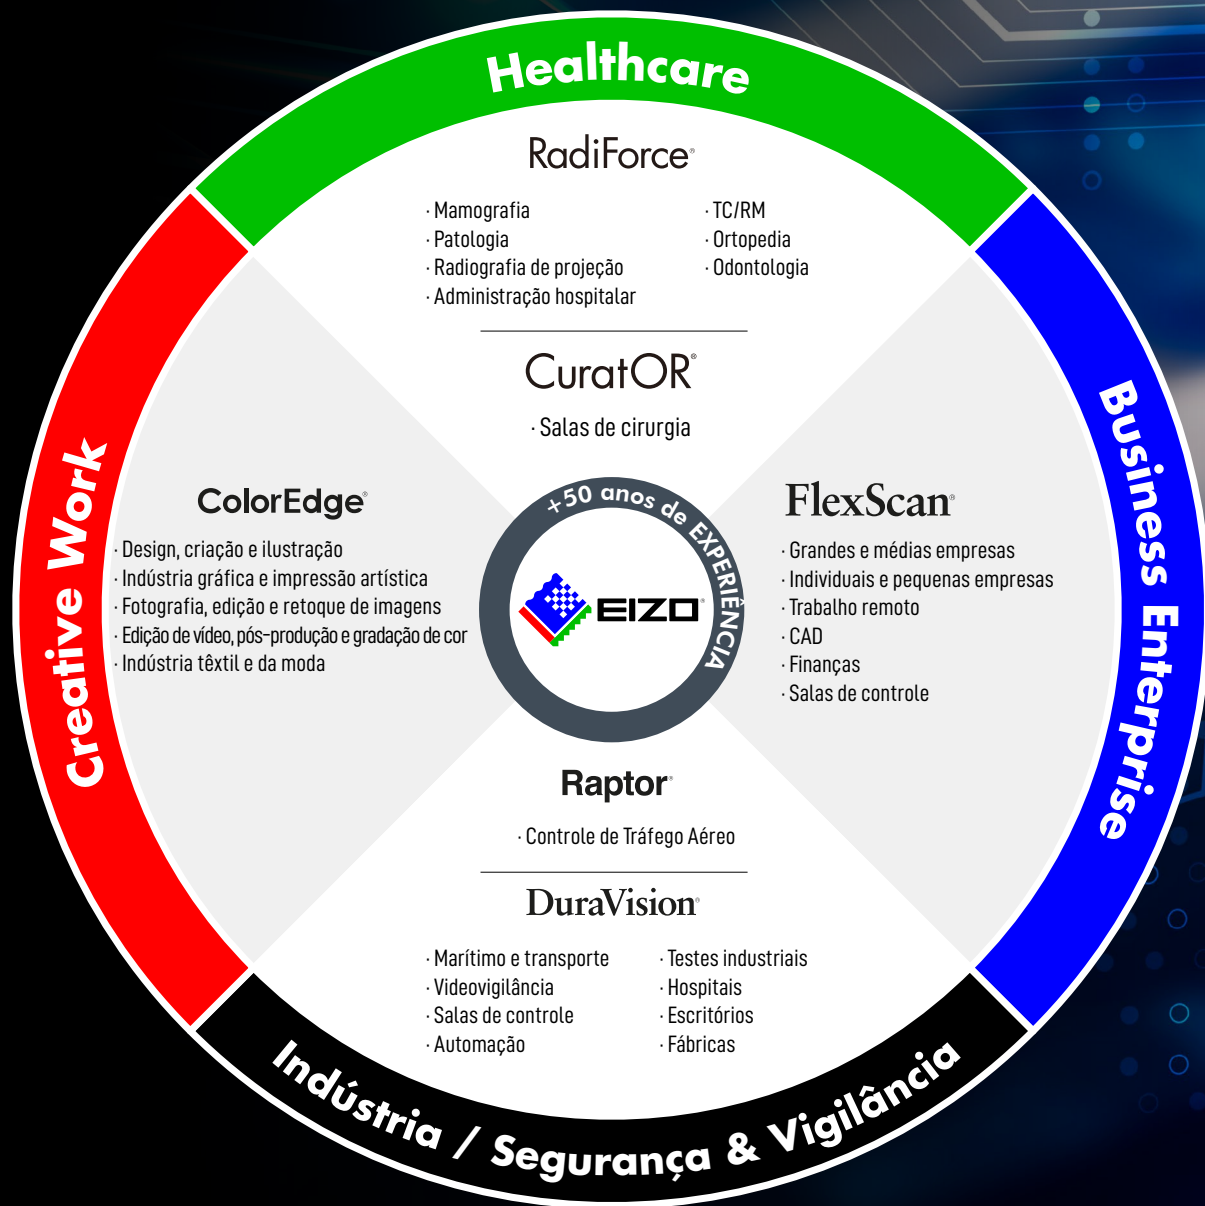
Healthcare

RadiForce®

· Mamografia
· Patologia
· Radiografia de projeção
· Administração hospitalar

· TC/RM
· Ortopedia
· Odontologia

CuratOR®

· Salas de cirurgia

Creative Work

ColorEdge®

· Design, criação e ilustração
· Indústria gráfica e impressão artística
· Fotografia, edição e retoque de imagens
· Edição de vídeo, pós-produção e gradação de cor
· Indústria têxtil e da moda

+50 anos de EXPERIÊNCIA

EIZO®

Business Enterprise

FlexScan®

· Grandes e médias empresas
· Individuais e pequenas empresas
· Trabalho remoto
· CAD
· Finanças
· Salas de controle

Raptor®

· Controle de Tráfego Aéreo

DuraVision®

· Marítimo e transporte
· Videovigilância
· Salas de controle
· Automação

· Testes industriais
· Hospitais
· Escritórios
· Fábricas

Indústria / Segurança & Vigilância